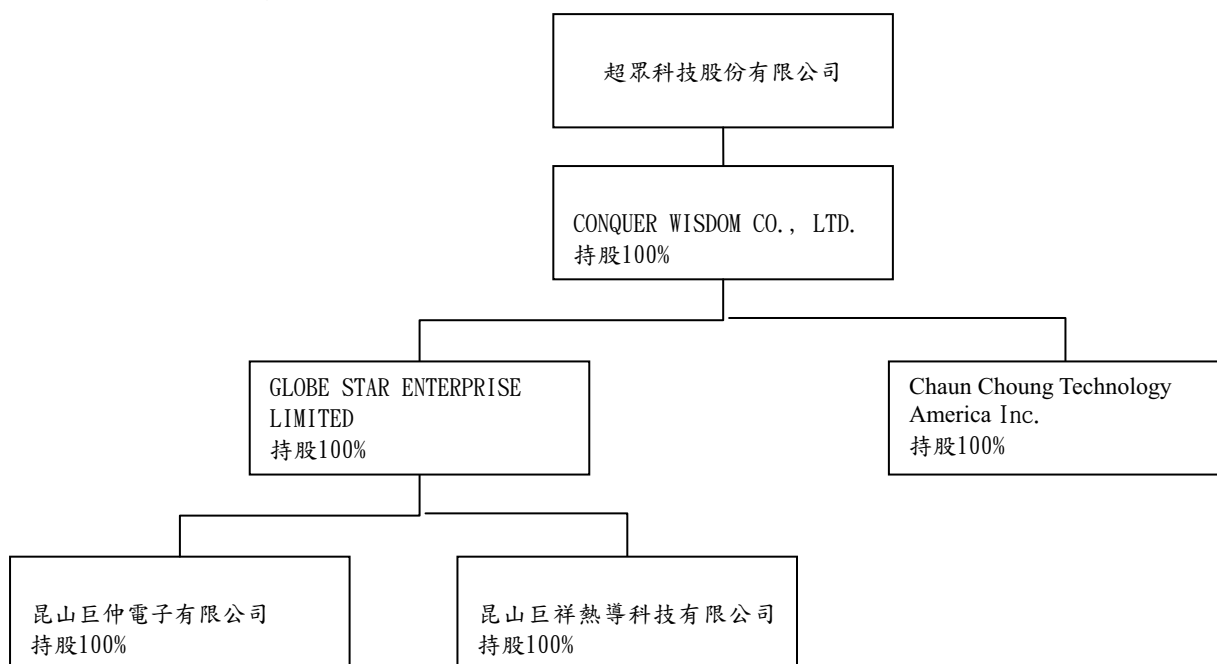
超眾科技股份有限公司

CONQUER WISDOM CO., LTD.
持股100%

GLOBE STAR ENTERPRISE LIMITED
持股100%

Chaun Choung Technology America Inc.
持股100%

昆山巨仲電子有限公司
持股100%

昆山巨祥熱導科技有限公司
持股100%